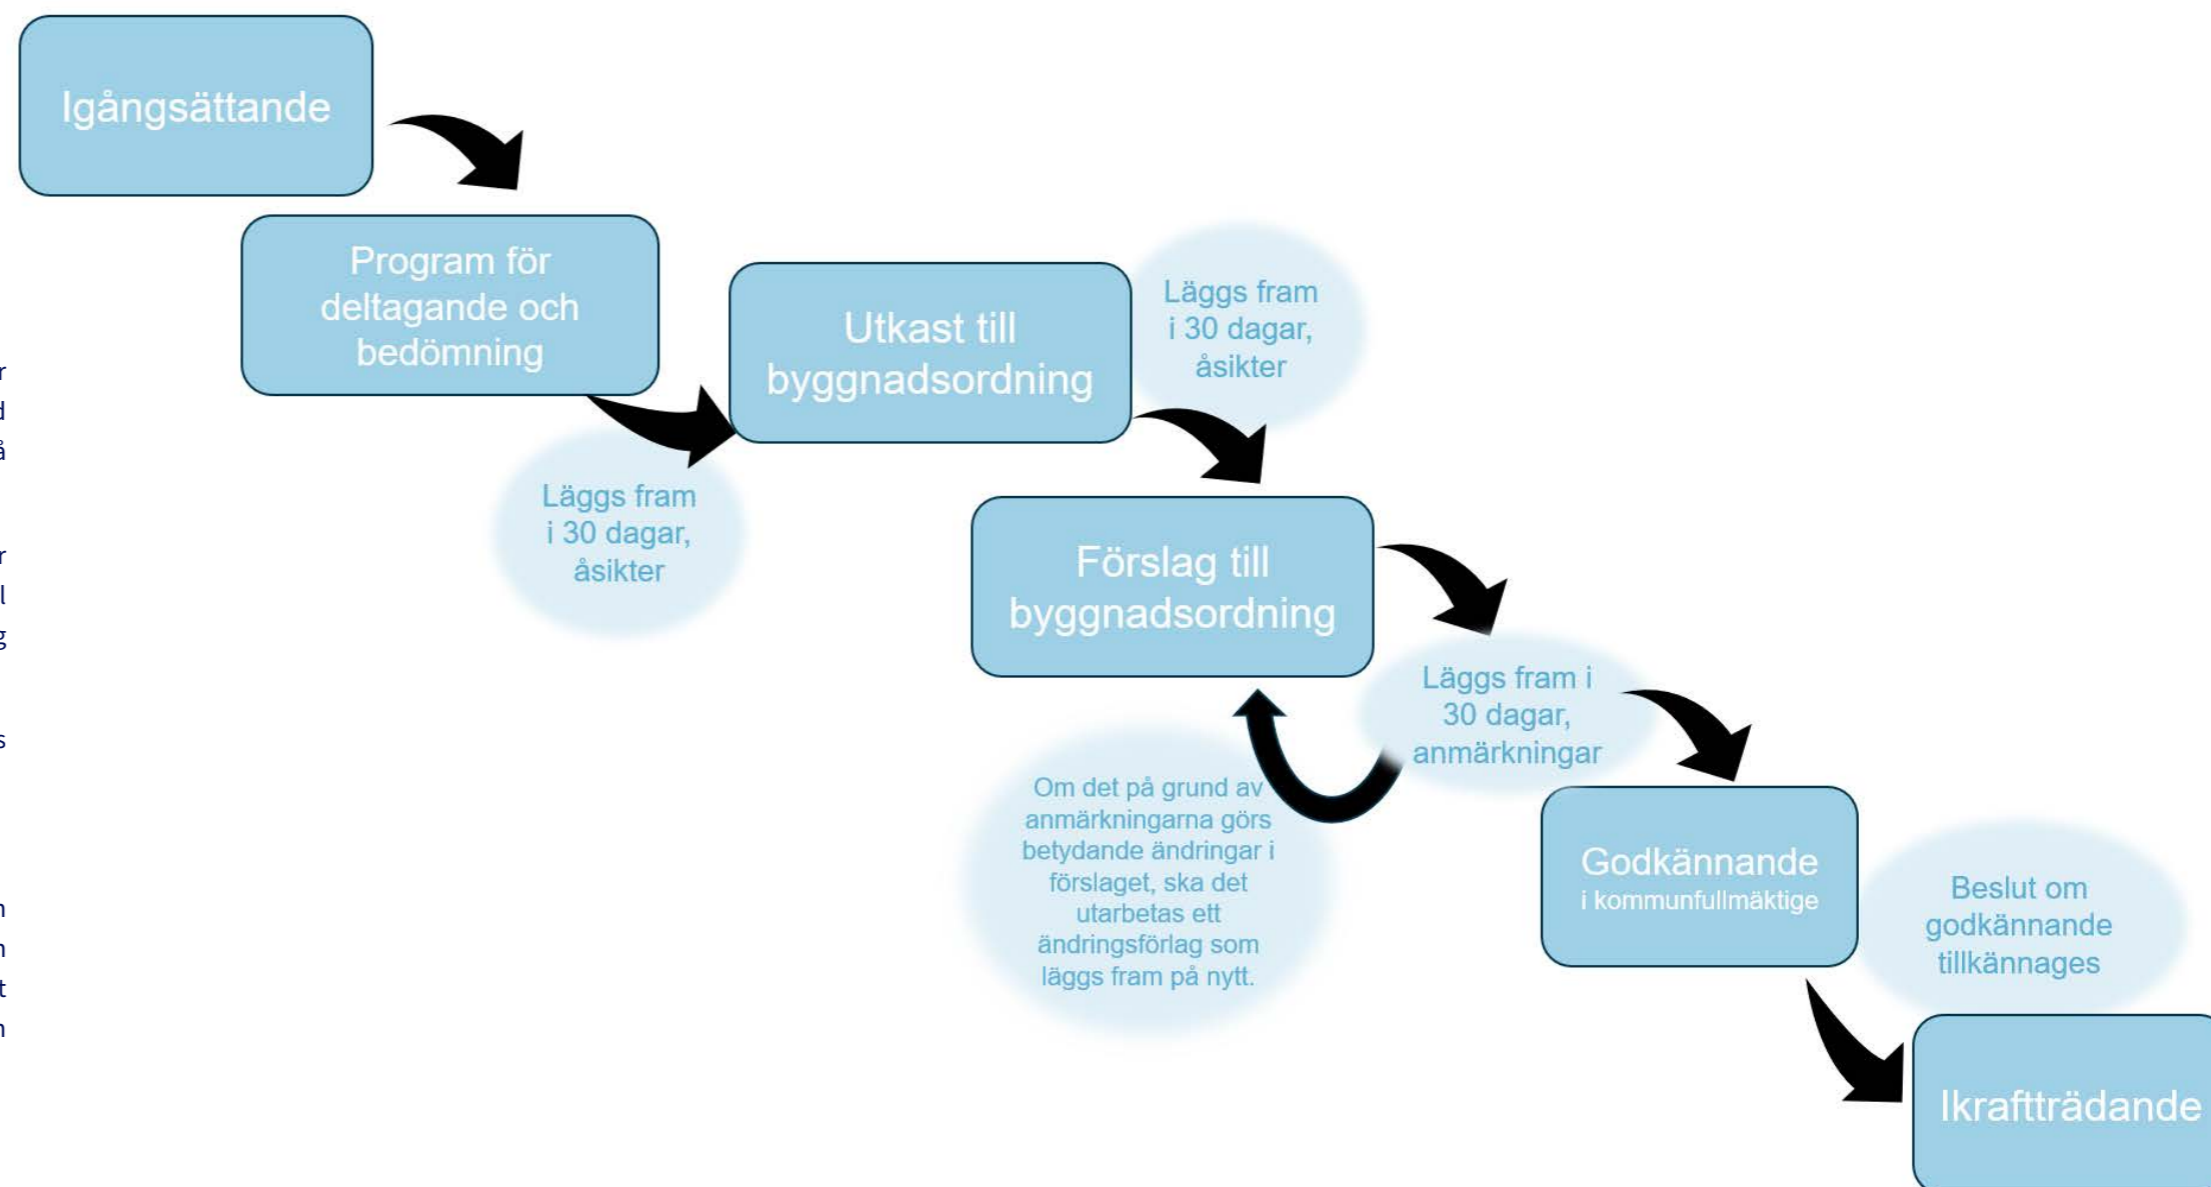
Igångsättande

Program för deltagande och bedömning

Läggs fram i 30 dagar, åsikter

Utkast till byggnadsordning

Läggs fram i 30 dagar, åsikter

Förslag till byggnadsordning

Läggs fram i 30 dagar, anmärkningar

Om det på grund av anmärkningarna görs betydande ändringar i förslaget, ska det utarbetas ett ändringsförlag som läggs fram på nytt.

Godkännande
i kommunfullmäktige

Beslut om godkännande tillkännages

Ikraftträdande